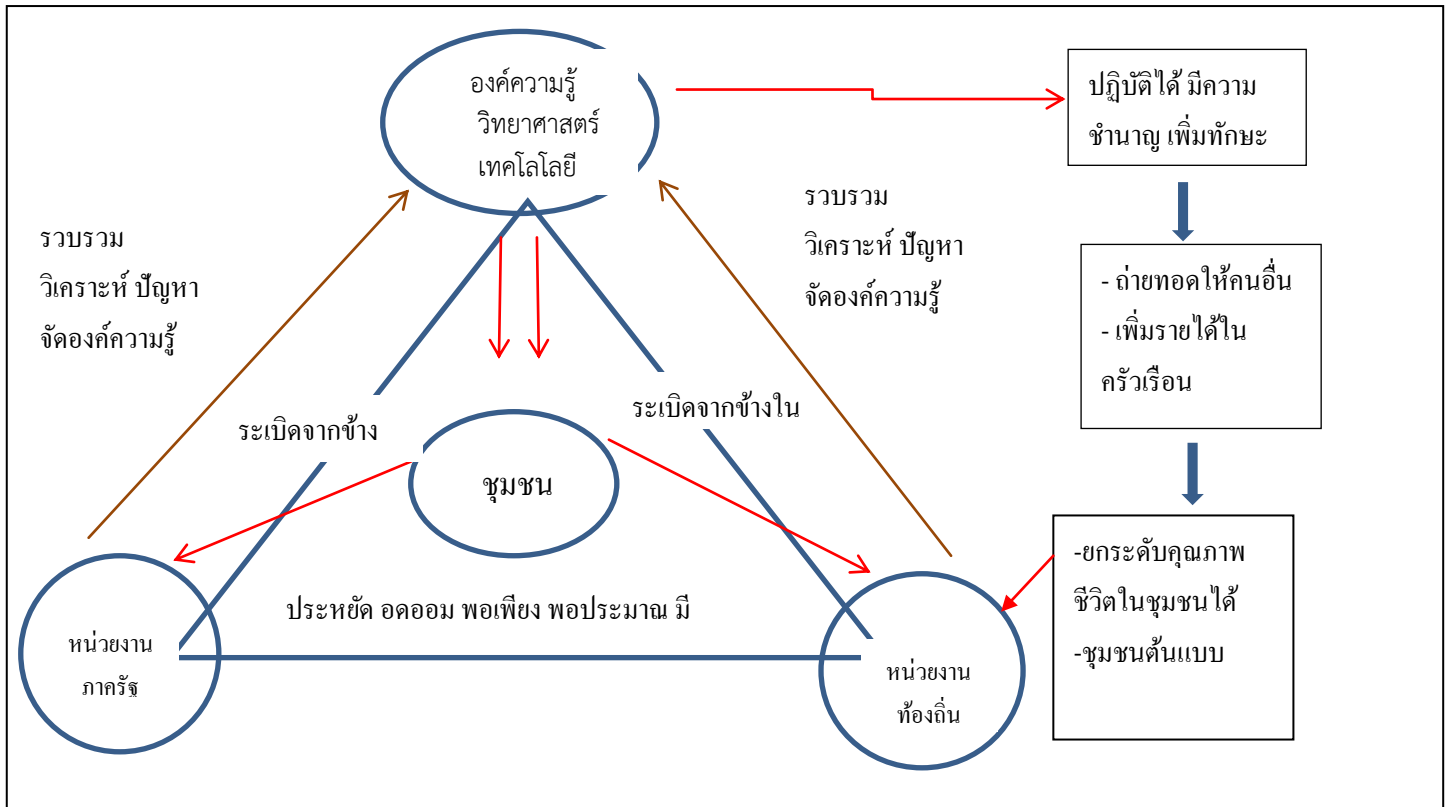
องค์ความรู้
วิทยาศาสตร์
เทคโนโลยี

ปฏิบัติได้ มีความชำนาญ เพิ่มทักษะ

รวบรวม
วิเคราะห์ ปัญหา
จัดองค์ความรู้

รวบรวม
วิเคราะห์ ปัญหา
จัดองค์ความรู้

- ถ่ายทอดให้คนอื่น
- เพิ่มรายได้ในครัวเรือน

ระเบิดจากข้าง

ระเบิดจากข้างใน

ชุมชน

-ยกระดับคุณภาพชีวิตในชุมชนได้
-ชุมชนต้นแบบ

ประหยัด อดออม พอเพียง พอประมาณ มี

หน่วยงาน
ภาครัฐ

หน่วยงาน
ท้องถิ่น